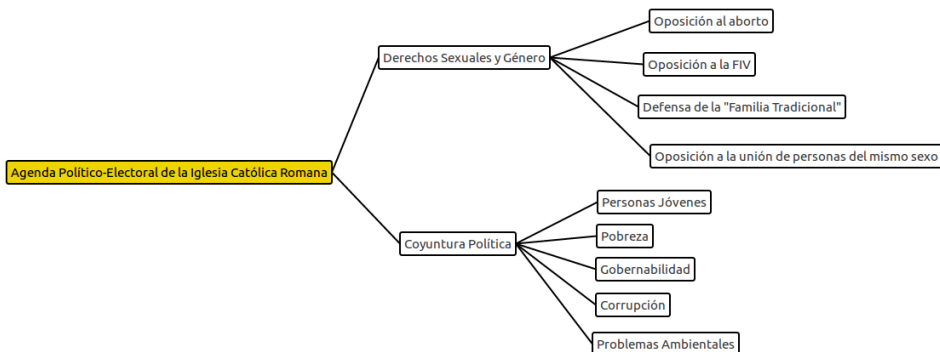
Agenda Político-Electoral de la Iglesia Católica Romana

Derechos Sexuales y Género

Oposición al aborto

Oposición a la FIV

Defensa de la "Familia Tradicional"

Oposición a la unión de personas del mismo sexo

Coyuntura Política

Personas Jóvenes

Pobreza

Gobernabilidad

Corrupción

Problemas Ambientales